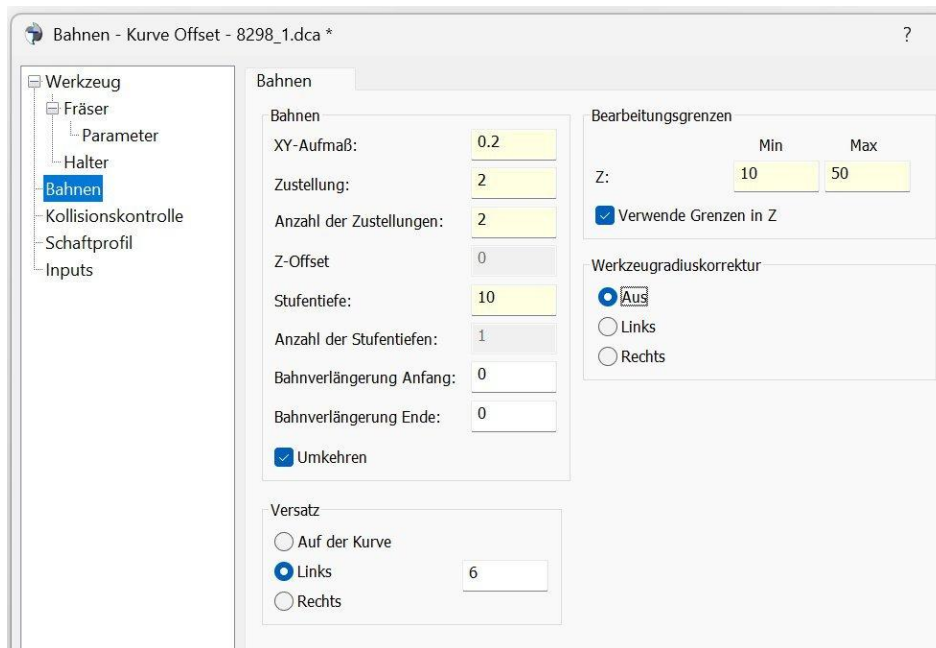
Bahnen - Kurve Offset - 8298_1.dca *

?

Werkzeug
Fräser
Parameter
Halter
Bahnen
Kollisionskontrolle
Schaftprofil
Inputs

Bahnen

Bahnen

XY-Aufmaß: 0.2

Zustellung: 2

Anzahl der Zustellungen: 2

Z-Offset 0

Stufentiefe: 10

Anzahl der Stufentiefen: 1

Bahnverlängerung Anfang: 0

Bahnverlängerung Ende: 0

Umkehren

Versatz

Auf der Kurve

Links 6

Rechts

Bearbeitungsgrenzen

| | Min | Max |
|---|---|---|
| Z: | 10 | 50 |

Verwende Grenzen in Z

Werkzeugradiuskorrektur

Aus

Links

Rechts